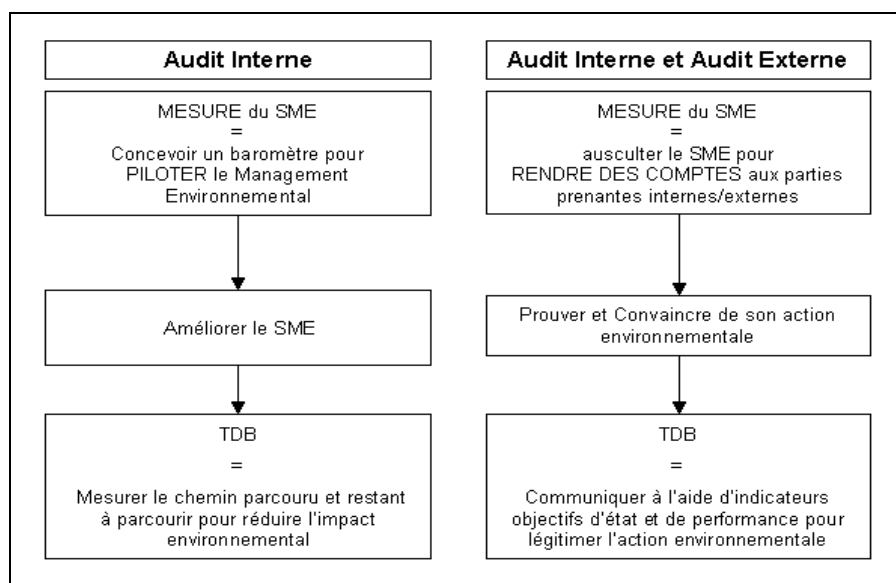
Audit Interne

MESURE du SME
=
Concevoir un baromètre pour PILOTER le Management Environnemental

Améliorer le SME

TDB
=
Mesurer le chemin parcouru et restant à parcourir pour réduire l'impact environnemental

Audit Interne et Audit Externe

MESURE du SME
=
ausculter le SME pour RENDRE DES COMPTES aux parties prenantes internes/externes

Prouver et Convaincre de son action environnementale

TDB
=
Communiquer à l'aide d'indicateurs objectifs d'état et de performance pour légitimer l'action environnementale